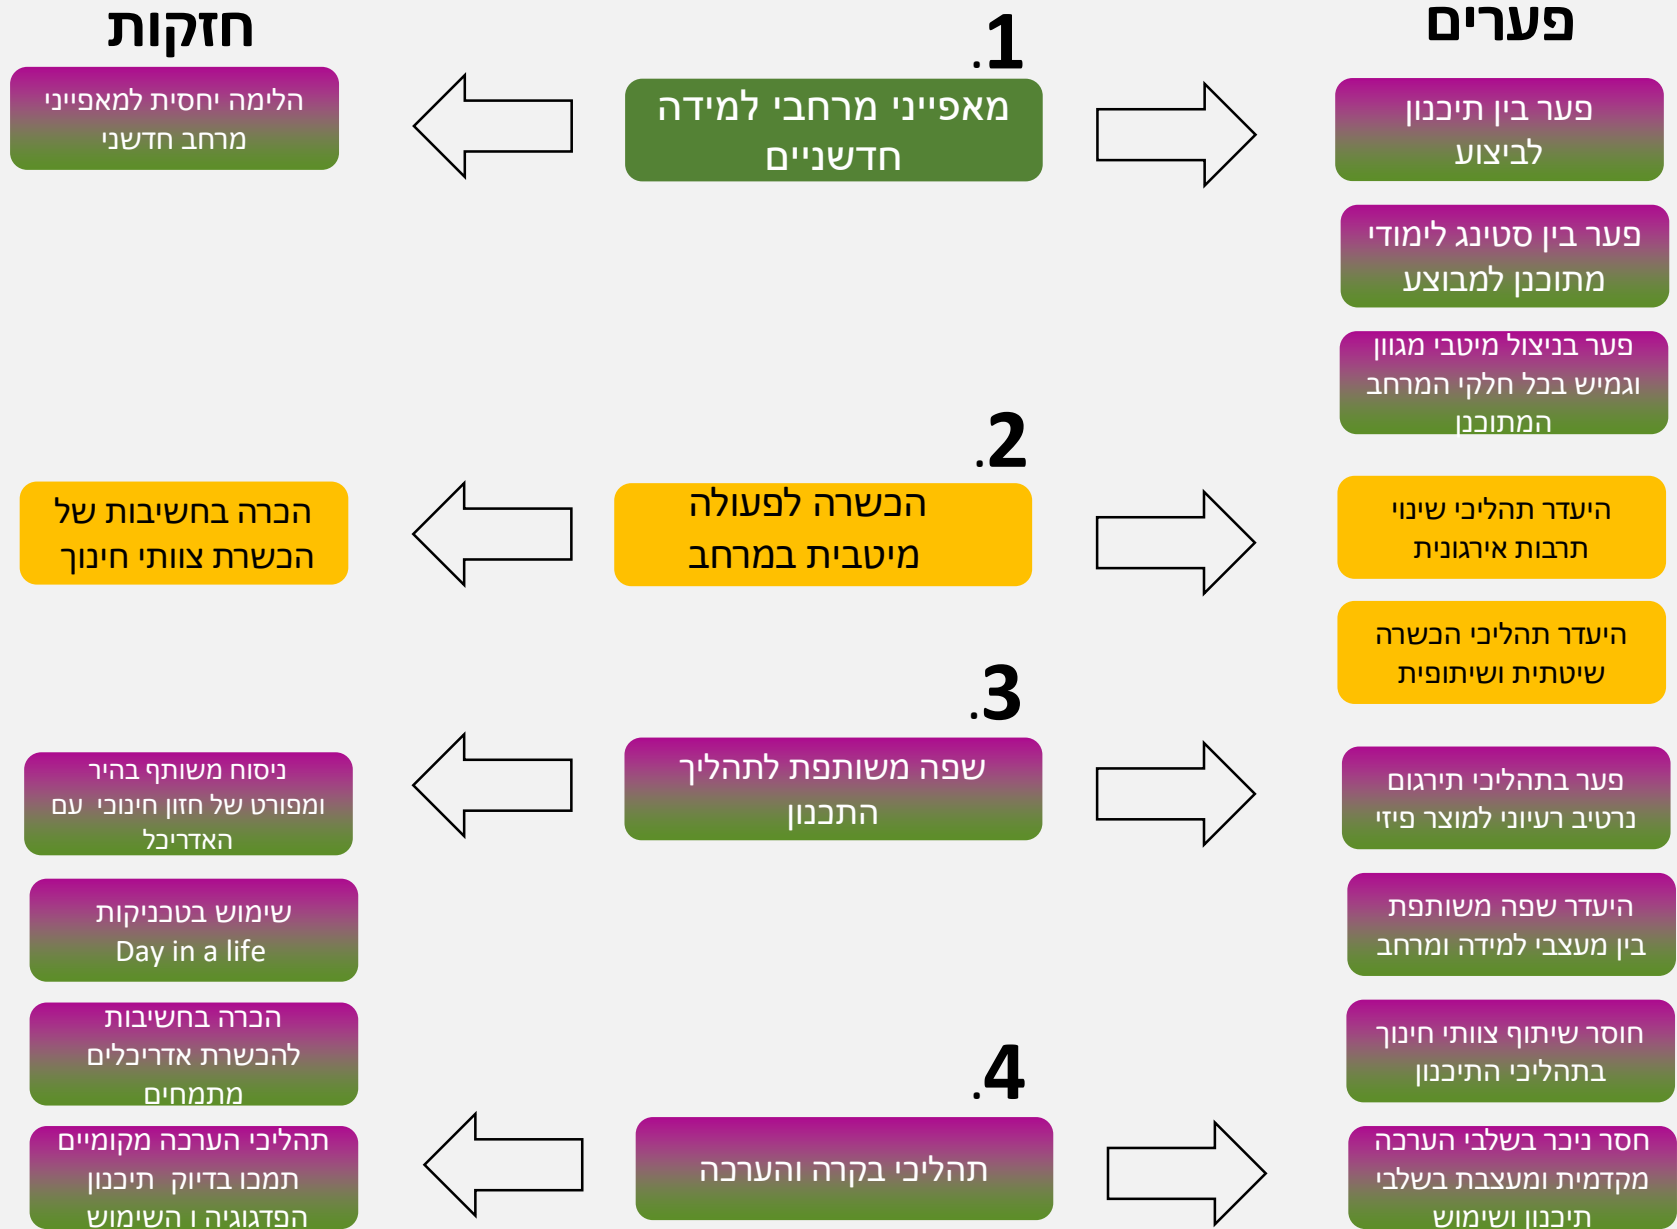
חזקות

פערים

1.
מאפייני מרחבי למידה חדשניים

הלימה יחסית למאפייני מרחב חדשני

פער בין תיכנון לביצוע

פער בין סטינג לימודי מתוכנן למבוצע

פער בניצול מיטבי מגוון וגמיש בכל חלקי המרחב המתוכנן

2.
הכשרה לפעולה מיטבית במרחב

הכרה בחשיבות של הכשרת צוותי חינוך

היעדר תהליכי שינוי תרבות אירגונית

היעדר תהליכי הכשרה שיטתית ושיתופית

3.
שפה משותפת לתהליך התכנון

ניסוח משותף בהיר ומפורט של חזון חינוכי עם האדריכל

פער בתהליכי תירגום נרטיב רעיוני למוצר פיזי

שימוש בטכניקות Day in a life

היעדר שפה משותפת בין מעצבי למידה ומרחב

הכרה בחשיבות להכשרת אדריכלים מתמחים

חוסר שיתוף צוותי חינוך בתהליכי התיכנון

4.
תהליכי בקרה והערכה

תהליכי הערכה מקומיים תמכו בדיוק תיכנון הפדגוגיה ו השימוש

חסר ניכר בשלבי הערכה מקדמית ומעצבת בשלבי תיכנון ושימוש